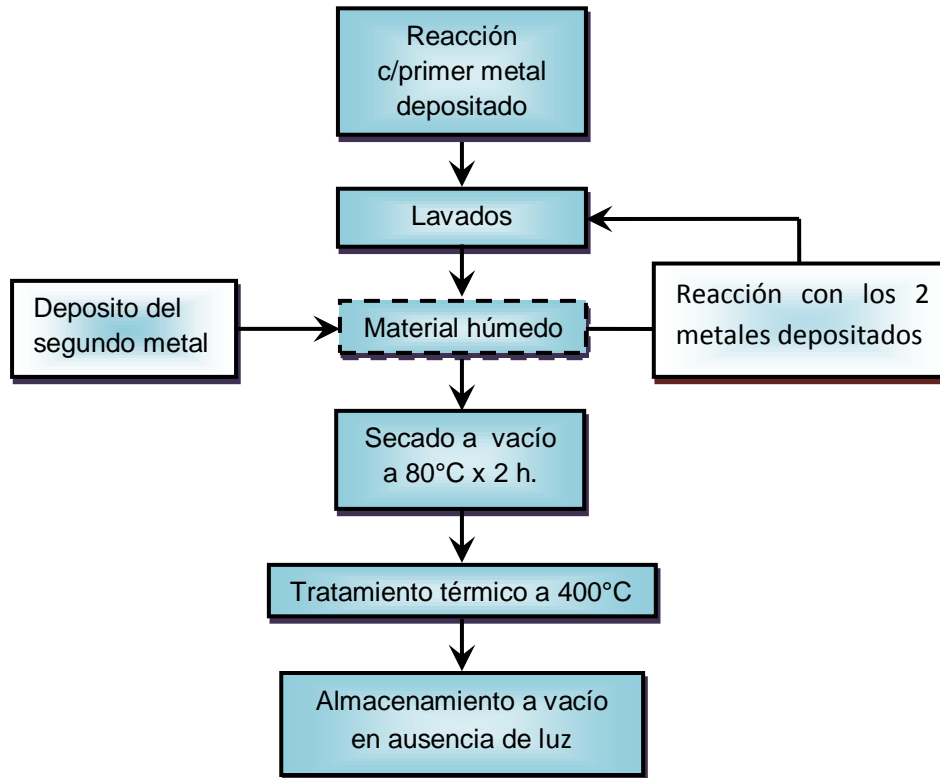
Reacción c/primer metal depositado

Lavados

Deposito del segundo metal

Material húmedo

Reacción con los 2 metales depositados

Secado a vacío a 80°C x 2 h.

Tratamiento térmico a 400°C

Almacenamiento a vacío en ausencia de luz